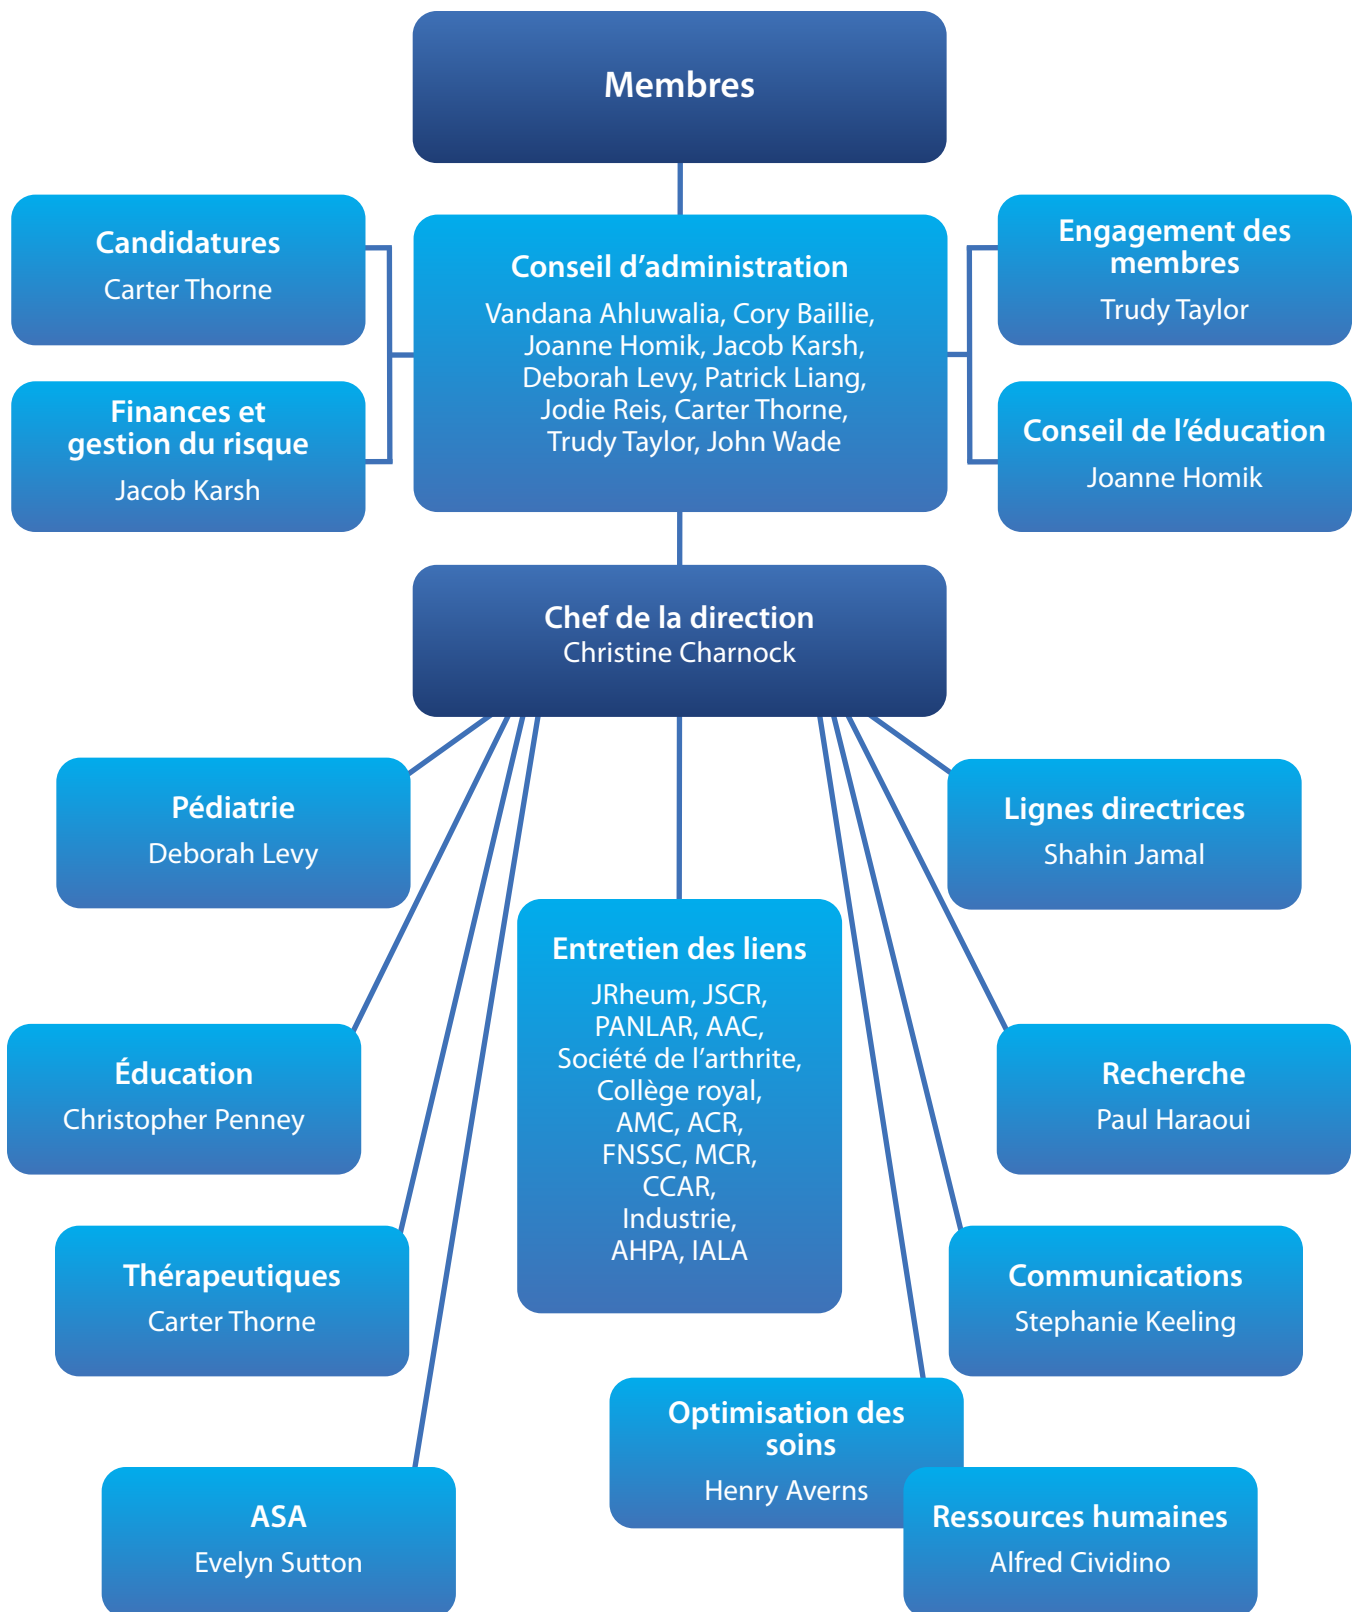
Membres

Candidatures
Carter Thorne

Finances et gestion du risque
Jacob Karsh

Conseil d'administration
Vandana Ahluwalia, Cory Baillie, Joanne Homik, Jacob Karsh, Deborah Levy, Patrick Liang, Jodie Reis, Carter Thorne, Trudy Taylor, John Wade

Engagement des membres
Trudy Taylor

Conseil de l'éducation
Joanne Homik

Chef de la direction
Christine Charnock

Pédiatrie
Deborah Levy

Lignes directrices
Shahin Jamal

Entretien des liens
JRheum, JSCR, PANLAR, AAC, Société de l'arthrite, Collège royal, AMC, ACR, FNSSC, MCR, CCAR, Industrie, AHPA, IALA

Éducation
Christopher Penney

Recherche
Paul Haraoui

Thérapeutiques
Carter Thorne

Communications
Stephanie Keeling

Optimisation des soins
Henry Averns

ASA
Evelyn Sutton

Ressources humaines
Alfred Cividino